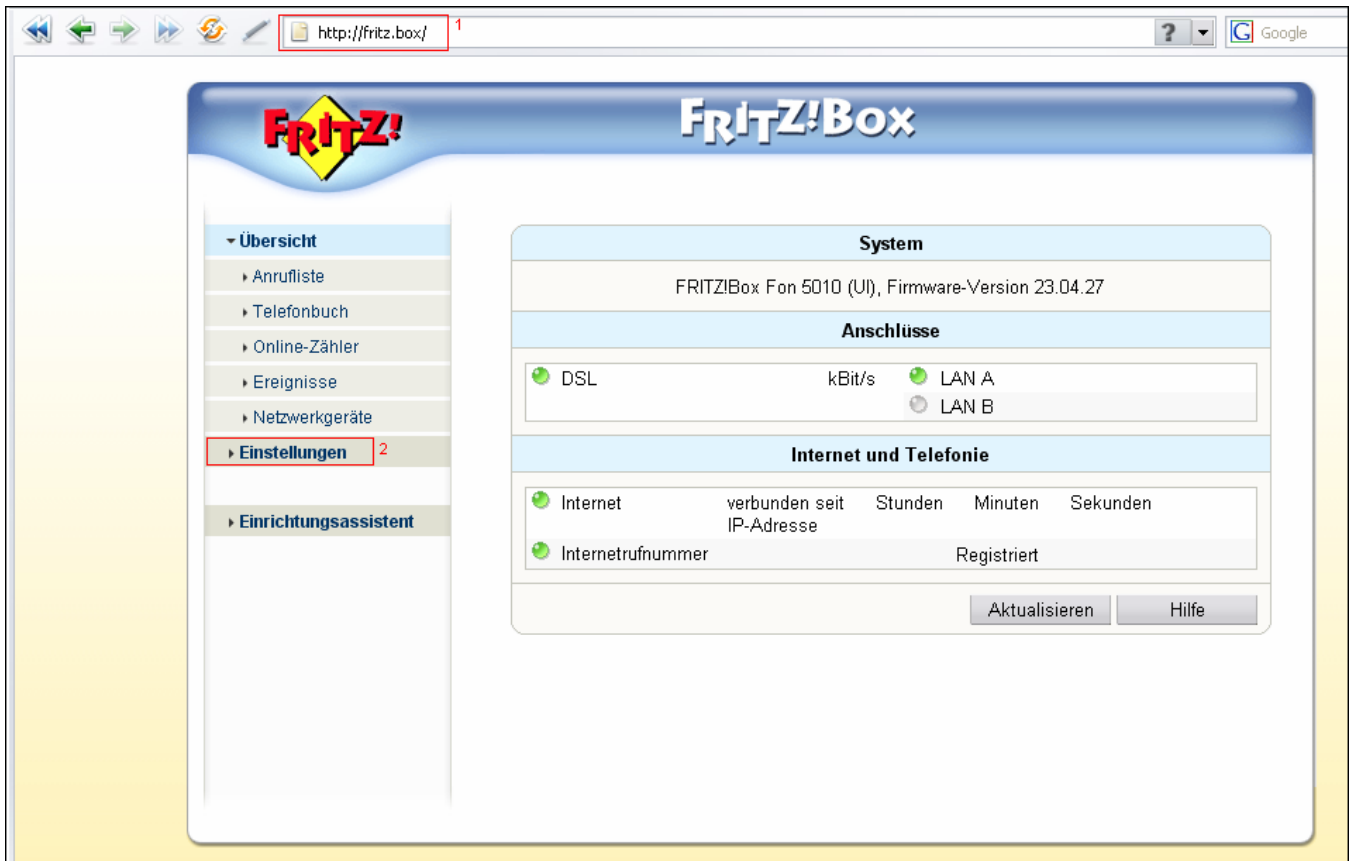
http://fritz.box/ 1

? Google

FRITZ!

FRITZ!Box

Übersicht
Anrufliste
Telefonbuch
Online-Zähler
Ereignisse
Netzwerkgeräte
Einstellungen 2
Einrichtungsassistent

System

FRITZ!Box Fon 5010 (UI), Firmware-Version 23.04.27

Anschlüsse

DSL kBit/s LAN A
LAN B

Internet und Telefonie

Internet verbunden seit Stunden Minuten Sekunden
IP-Adresse
Internetrufnummer Registriert

Aktualisieren Hilfe